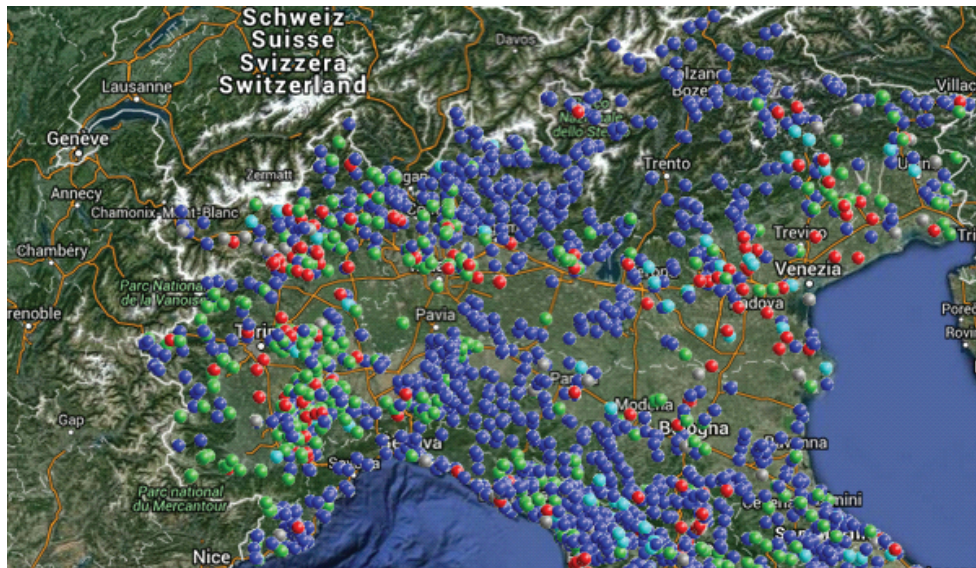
Schweiz
Suisse
Svizzera
Switzerland

Davos
Lausanne
Genève
Annecy
Chamonix-Mont-Blanc
Zermatt
Chambéry
Parc National de la Vanoise
Grenoble
Gap
Parc national du Mercantour
Nice
Pavia
Trento
Treviso
Venezia
Padova
Modena
Bologna
Ravenna
Rimini
Villach
Trieste
Poreč
Rovinj
Parco Nazionale dello Stelvio
Bolzano
Torino
Genova
Savona
Parma
Udine
Verona
Brescia
Bergamo